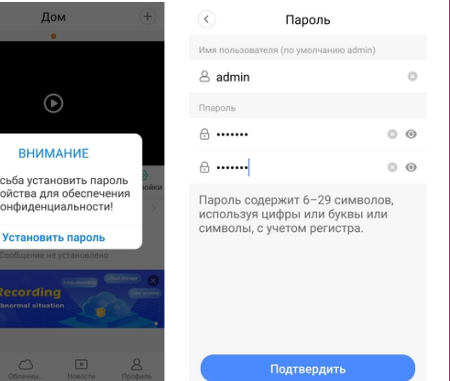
Дом

ВНИМАНИЕ

сьба установить пароль ойства для обеспечения онфиденциальности!

Установить пароль

ойки

Сообщение не установлено

Recording

bnormal situation

Облачны...

Новости

Профиль

Пароль

Имя пользователя (по умолчанию admin)

admin

Пароль

•••••••

•••••••

Пароль содержит 6–29 символов, используя цифры или буквы или символы, с учетом регистра.

Подтвердить